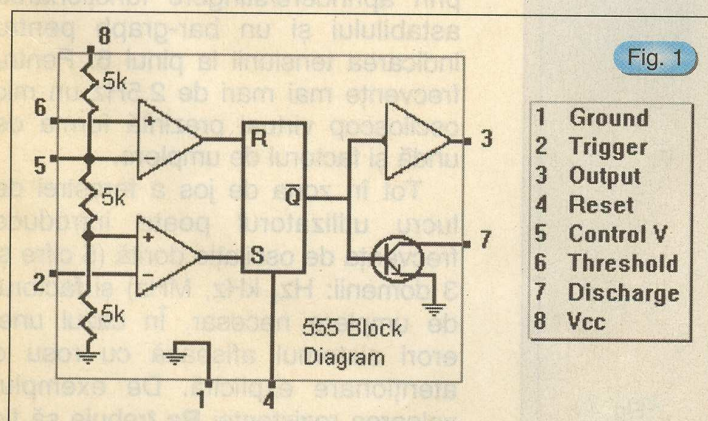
8
5k
6
+
R
5
Q
3
5k
+
7
2
−
S
5k
555 Block Diagram
1
4

Fig. 1

1 Ground
2 Trigger
3 Output
4 Reset
5 Control V
6 Threshold
7 Discharge
8 Vcc

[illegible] astabilului şi un bar-graph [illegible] indicarea tensiunii la pinul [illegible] frecvenţe mai mari de 2,5 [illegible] osciloscop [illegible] undă şi factorul de umplere.

Tot în zona de jos a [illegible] lucru, utilizatorul poate introduce frecvenţa de oscilaţie dorită (o cifră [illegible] 3 domenii: Hz, kHz, MHz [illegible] de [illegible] necesar. În cazul unei erori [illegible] afişează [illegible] atenţionare explicită. De exemplu, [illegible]